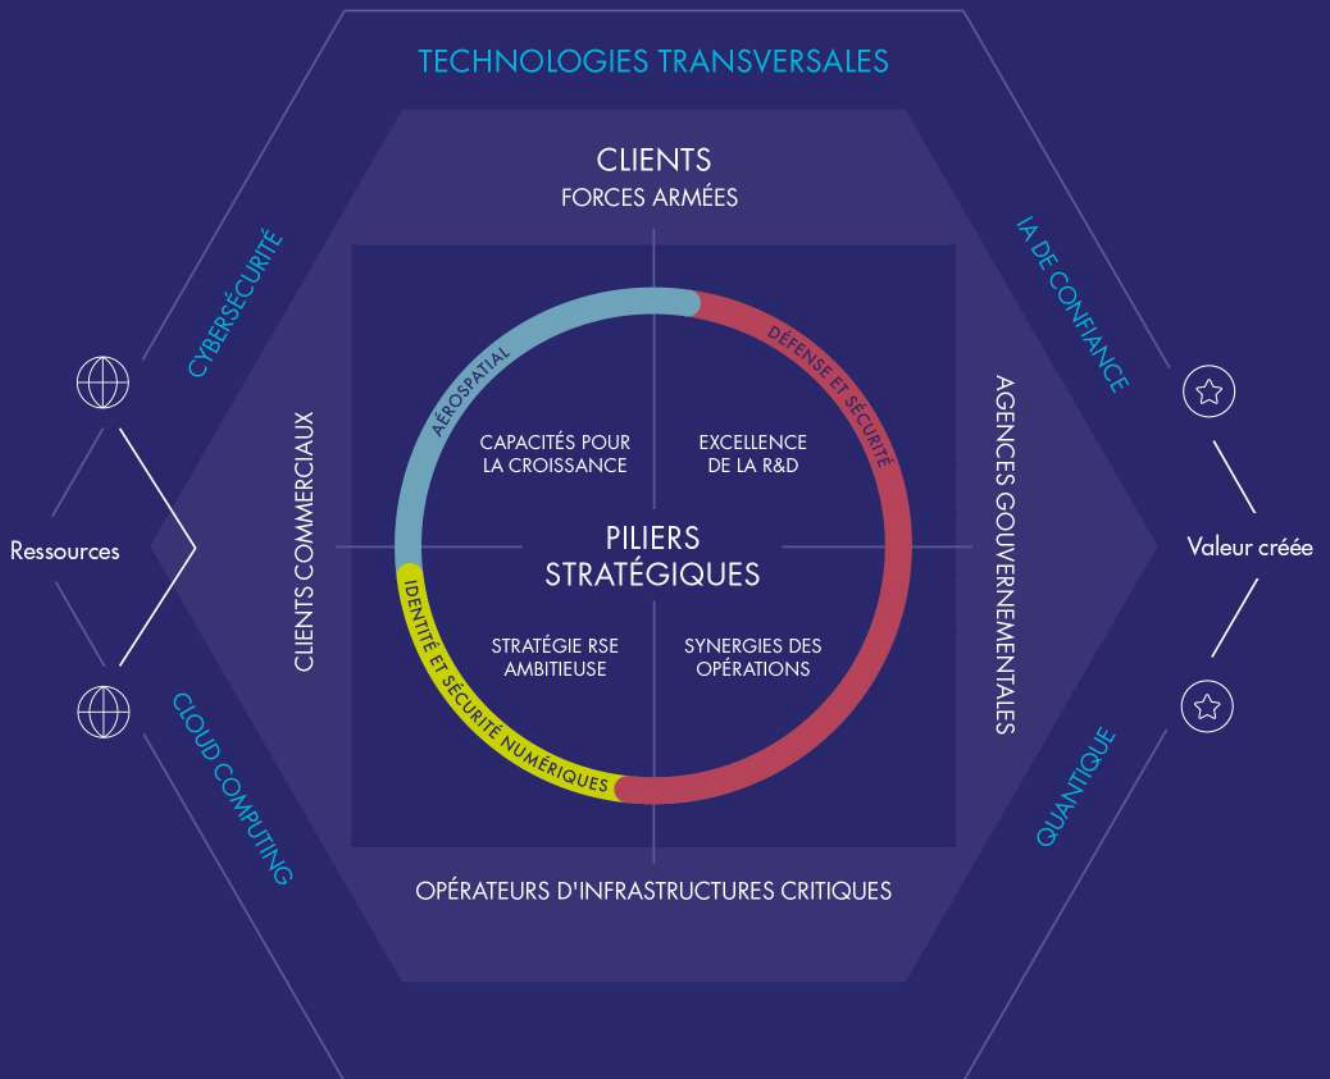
TECHNOLOGIES TRANSVERSALES

CYBERSÉCURITÉ

IA DE CONFIANCE

CLIENTS
FORCES ARMÉES

Ressources

CLIENTS COMMERCIAUX

AÉROSPATIAL

DÉFENSE ET SÉCURITÉ

CAPACITÉS POUR LA CROISSANCE

EXCELLENCE DE LA R&D

PILIERS STRATÉGIQUES

STRATÉGIE RSE AMBITIEUSE

SYNERGIES DES OPÉRATIONS

IDENTITÉ ET SÉCURITÉ NUMÉRIQUES

AGENCES GOUVERNEMENTALES

Valeur créée

OPÉRATEURS D'INFRASTRUCTURES CRITIQUES

CLOUD COMPUTING

QUANTIQUE